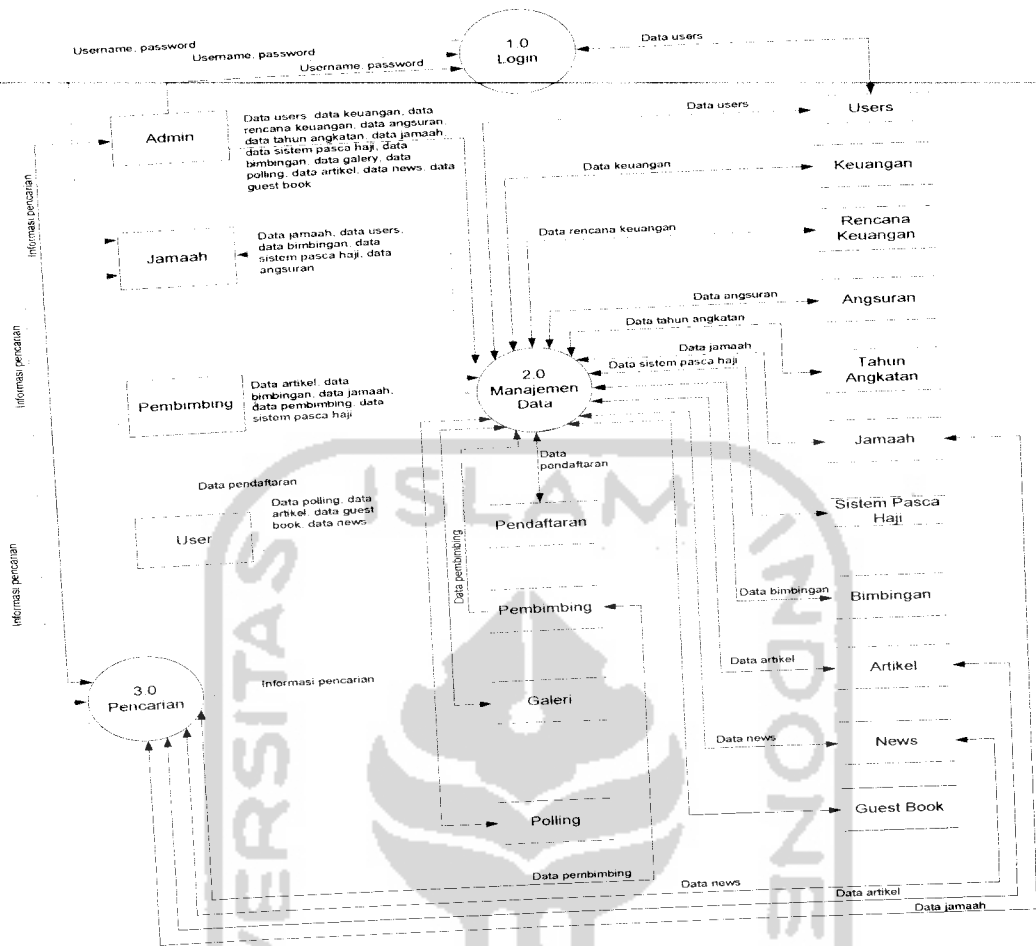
Username, password
Username, password
Username, password
1.0
Login
Data users
Admin
Data users, data keuangan, data rencana keuangan, data angsuran, data tahun angkatan, data jamaah, data sistem pasca haji, data bimbingan, data galery, data polling, data artikel, data news, data guest book
Data users
Users
Data keuangan
Keuangan
Data rencana keuangan
Rencana Keuangan
Jamaah
Data jamaah, data users, data bimbingan, data sistem pasca haji, data angsuran
Data angsuran
Angsuran
Data tahun angkatan
Data jamaah
Data sistem pasca haji
Tahun Angkatan
Pembimbing
Data artikel, data bimbingan, data jamaah, data pembimbing, data sistem pasca haji
2.0
Manajemen Data
Jamaah
Informasi pencarian
Informasi pencarian
Informasi pencarian
Data pendaftaran
Data pendaftaran
User
Data polling, data artikel, data guest book, data news
Pendaftaran
Sistem Pasca Haji
Data pembimbing
Pembimbing
Data bimbingan
Bimbingan
Data artikel
Artikel
3.0
Pencarian
Informasi pencarian
Galeri
Data news
News
Guest Book
Polling
Data pembimbing
Data news
Data artikel
Data jamaah